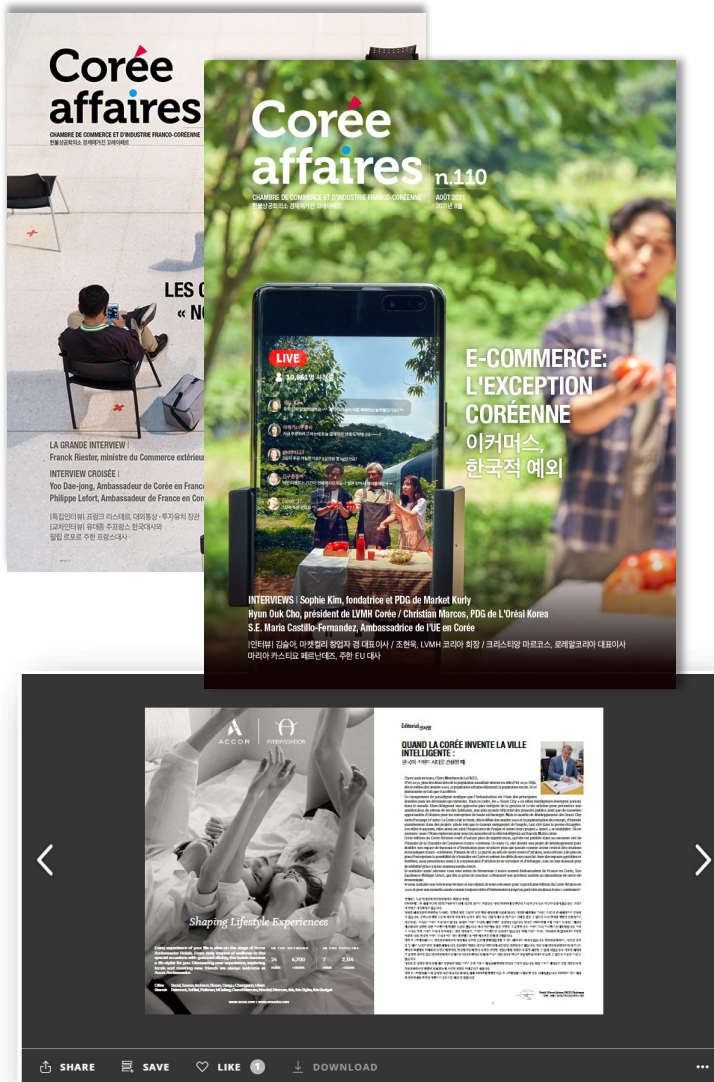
Corée affaires
CHAMBRE DE COMMERCE ET D'INDUSTRIE FRANCO-CORÉENNE
한불상공회의소 경제매거진

LES C
« N

LA GRANDE INTERVIEW |
Franck Riester, ministre du Commerce extérieur

INTERVIEW CROISÉE |
Yoo Dae-jong, Ambassadeur de Corée en France
Philippe Lefort, Ambassadeur de France en Cor

Corée affaires
n.110
CHAMBRE DE COMMERCE ET D'INDUSTRIE FRANCO-CORÉENNE
한불상공회의소 경제매거진
AOÛT 2023

LIVE

E-COMMERCE: L'EXCEPTION CORÉENNE
이커머스, 한국적 예외

INTERVIEWS | Sophie Kim, fondatrice et PDG de Market Kurly
Hyun Ouk Cho, président de LVMH Corée / Christian Marcos, PDG de L'Oréal Korea
S.E. Maria Castillo-Fernandez, Ambassadrice de l'UE en Corée
[인터뷰] 김슬아, 마켓컬리 창업자 겸 대표이사 / 조현욱, LVMH 코리아 회장 / 크리스티앙 마르코스, 로레알코리아 대표이사
마리아 카스티요 페르난데즈, 주한 EU 대사

ACCOR | AMBASSADOR
Shaping Lifestyle Experiences

Editorial
QUAND LA CORÉE INVENTE LA VILLE INTELLIGENTE :

SHARE SAVE LIKE 1 DOWNLOAD